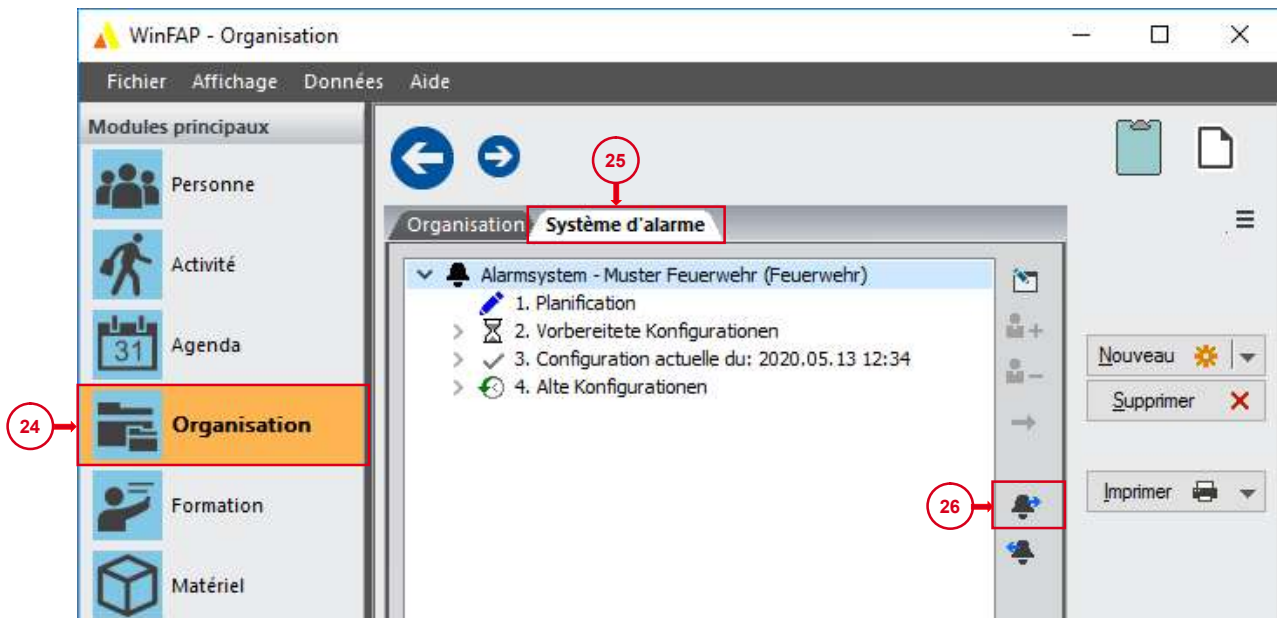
WinFAP - Organisation

Fichier Affichage Données Aide

Modules principaux

Personne

Activité

31 Agenda

24

Organisation

Formation

Matériel

25

Organisation Système d'alarme

Alarmsystem - Muster Feuerwehr (Feuerwehr)

1. Planification

2. Vorbereitete Konfigurationen

3. Configuration actuelle du: 2020.05.13 12:34

4. Alte Konfigurationen

26

Nouveau

Supprimer

Imprimer